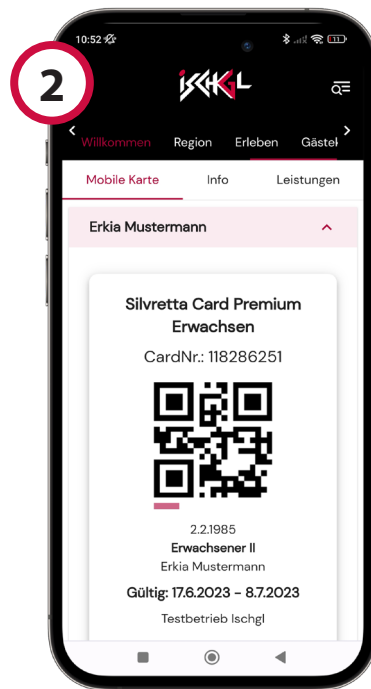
2

10:52

ISCHGL

Willkommen Region Erleben Gästel

Mobile Karte Info Leistungen

Erkia Mustermann

Silvretta Card Premium Erwachsen

CardNr.: 118286251

2.2.1985

Erwachsener II

Erkia Mustermann

Gültig: 17.6.2023 - 8.7.2023

Testbetrieb Ischgl